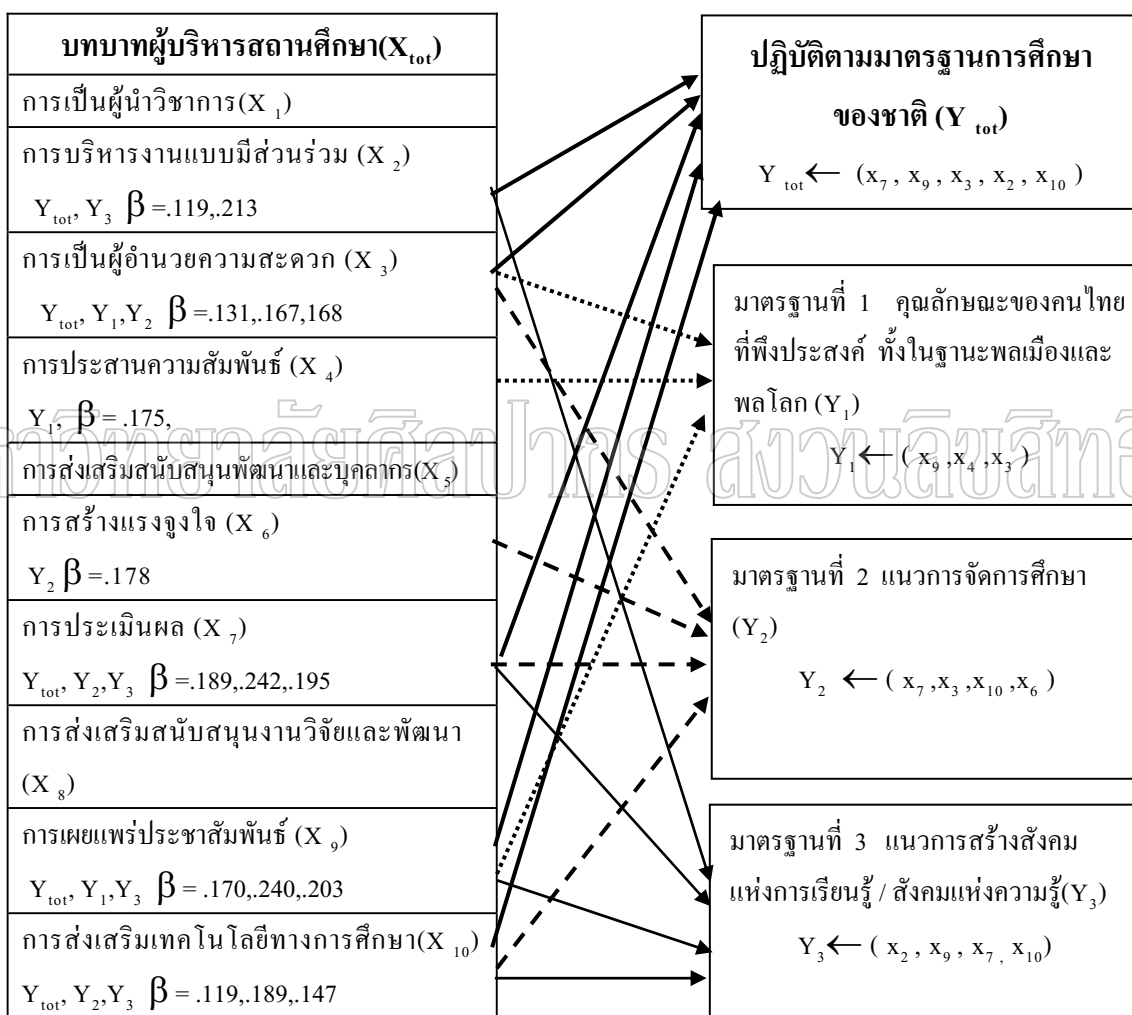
บทบาทผู้บริหารสถานศึกษา($X_{tot}$)

การเป็นผู้นำวิชาการ($X_1$)

การบริหารงานแบบมีส่วนร่วม ($X_2$)

$Y_{tot}, Y_3$ $\beta$ =.119,.213

การเป็นผู้อำนวยความสะดวก ($X_3$)

$Y_{tot}, Y_1, Y_2$ $\beta$ =.131,.167,168

การประสานความสัมพันธ์ ($X_4$)

$Y_1$, $\beta$ = .175,

การส่งเสริมสนับสนุนพัฒนาและบุคลากร($X_5$)

การสร้างแรงจูงใจ ($X_6$)

$Y_2$ $\beta$ =.178

การประเมินผล ($X_7$)

$Y_{tot}, Y_2, Y_3$ $\beta$ =.189,.242,.195

การส่งเสริมสนับสนุนงานวิจัยและพัฒนา ($X_8$)

การเผยแพร่ประชาสัมพันธ์ ($X_9$)

$Y_{tot}, Y_1, Y_3$ $\beta$ = .170,.240,.203

การส่งเสริมเทคโนโลยีทางการศึกษา($X_{10}$)

$Y_{tot}, Y_2, Y_3$ $\beta$ = .119,.189,.147

ปฏิบัติตามมาตรฐานการศึกษาของชาติ ($Y_{tot}$)

$Y_{tot} \leftarrow (x_7, x_9, x_3, x_2, x_{10})$

มาตรฐานที่ 1 คุณลักษณะของคนไทยที่พึงประสงค์ ทั้งในฐานะพลเมืองและพลโลก ($Y_1$)

$Y_1 \leftarrow (x_9, x_4, x_3)$

มาตรฐานที่ 2 แนวการจัดการศึกษา ($Y_2$)

$Y_2 \leftarrow (x_7, x_3, x_{10}, x_6)$

มาตรฐานที่ 3 แนวการสร้างสังคมแห่งการเรียนรู้ / สังคมแห่งความรู้($Y_3$)

$Y_3 \leftarrow (x_2, x_9, x_7, x_{10})$

มหาวิทยาลัยศิลปากร สงวนลิขสิทธิ์